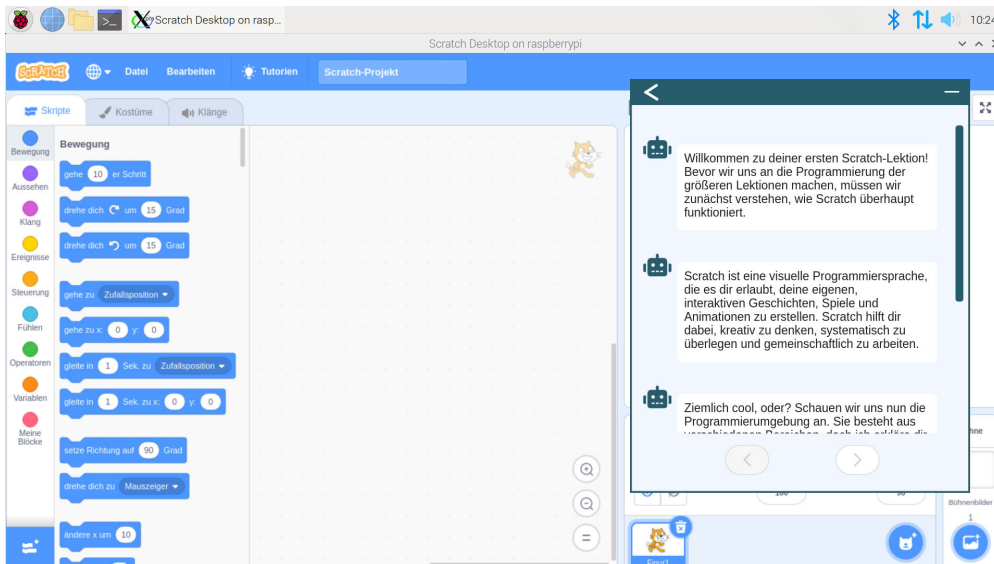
Scratch Desktop on rasp...

10:24

Scratch Desktop on raspberrypi

SCRATCH Datei Bearbeiten Tutorien Scratch-Projekt

Skripte Kostüme Klänge

Bewegung
Aussehen
Klang
Ereignisse
Steuerung
Fühlen
Operatoren
Variablen
Meine Blöcke

Bewegung

gehe 10 er Schritt

drehe dich um 15 Grad

drehe dich um 15 Grad

gehe zu Zufallsposition

gehe zu x: 0 y: 0

gleite in 1 Sek. zu Zufallsposition

gleite in 1 Sek. zu x: 0 y: 0

setze Richtung auf 90 Grad

drehe dich zu Mauszeiger

ändere x um 10

Willkommen zu deiner ersten Scratch-Lektion! Bevor wir uns an die Programmierung der größeren Lektionen machen, müssen wir zunächst verstehen, wie Scratch überhaupt funktioniert.

Scratch ist eine visuelle Programmiersprache, die es dir erlaubt, deine eigenen, interaktiven Geschichten, Spiele und Animationen zu erstellen. Scratch hilft dir dabei, kreativ zu denken, systematisch zu überlegen und gemeinschaftlich zu arbeiten.

Ziemlich cool, oder? Schauen wir uns nun die Programmierumgebung an. Sie besteht aus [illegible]

100 90

hne

Bühnenbilder
1

Figur1